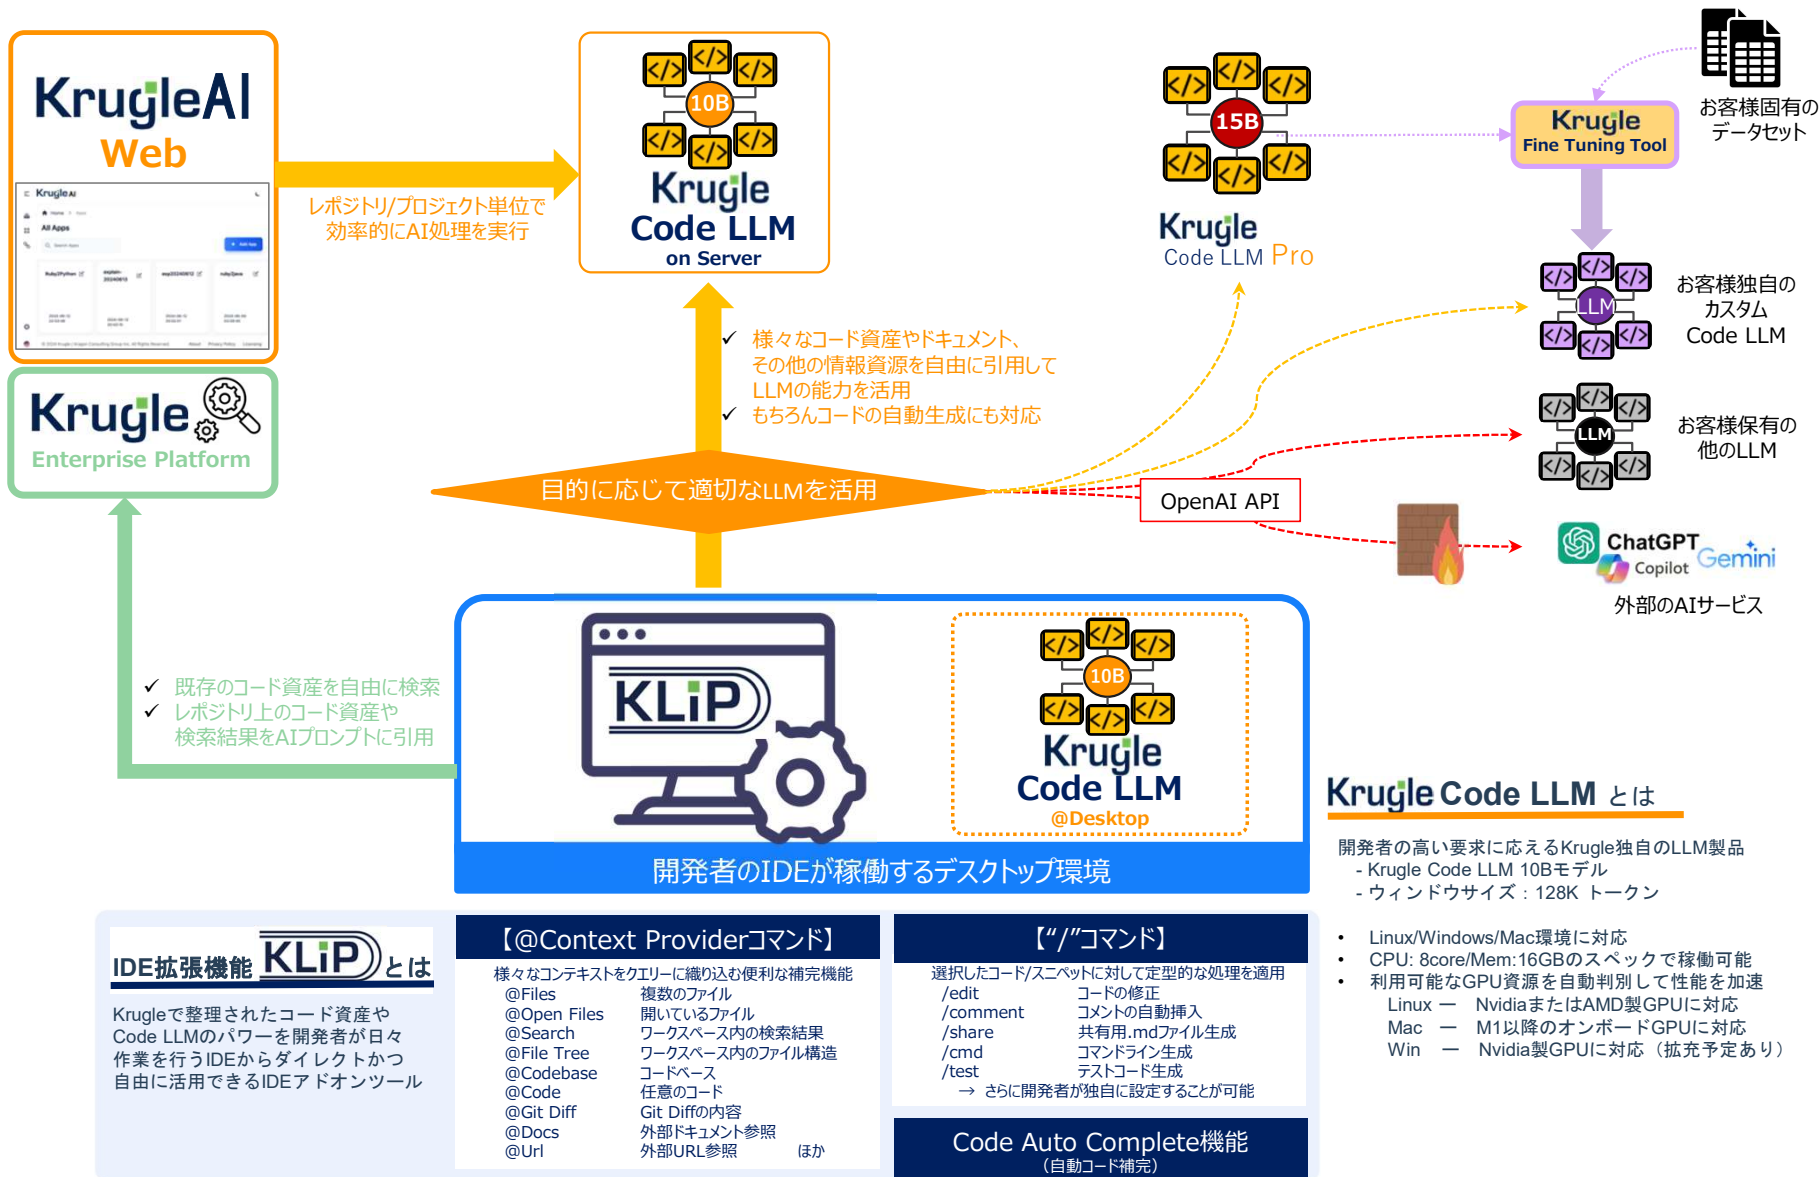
KrugleAI Web

Krugle Enterprise Platform

レポジトリ/プロジェクト単位で効率的にAI処理を実行

10B
Krugle Code LLM on Server

15B
Krugle Code LLM Pro

お客様固有のデータセット

Krugle Fine Tuning Tool

LLM
お客様独自のカスタム Code LLM

LLM
お客様保有の他のLLM

✓ 様々なコード資産やドキュメント、その他の情報資源を自由に引用してLLMの能力を活用
✓ もちろんコードの自動生成にも対応

目的に応じて適切なLLMを活用

OpenAI API

ChatGPT Copilot Gemini
外部のAIサービス

✓ 既存のコード資産を自由に検索
✓ レポジトリ上のコード資産や検索結果をAIプロンプトに引用

KLiP

10B
Krugle Code LLM @Desktop

開発者のIDEが稼働するデスクトップ環境

Krugle Code LLM とは

開発者の高い要求に応えるKrugle独自のLLM製品
- Krugle Code LLM 10Bモデル
- ウィンドウサイズ：128K トークン

• Linux/Windows/Mac環境に対応
• CPU: 8core/Mem:16GBのスペックで稼働可能
• 利用可能なGPU資源を自動判別して性能を加速
Linux — NvidiaまたはAMD製GPUに対応
Mac — M1以降のオンボードGPUに対応
Win — Nvidia製GPUに対応（拡充予定あり）

IDE拡張機能 KLiP とは

Krugleで整理されたコード資産やCode LLMのパワーを開発者が日々作業を行うIDEからダイレクトかつ自由に活用できるIDEアドオンツール

【@Context Providerコマンド】
様々なコンテキストをクエリーに織り込む便利な補完機能
@Files 複数のファイル
@Open Files 開いているファイル
@Search ワークスペース内の検索結果
@File Tree ワークスペース内のファイル構造
@Codebase コードベース
@Code 任意のコード
@Git Diff Git Diffの内容
@Docs 外部ドキュメント参照
@Url 外部URL参照 ほか

【“/”コマンド】
選択したコード/スニペットに対して定型的な処理を適用
/edit コードの修正
/comment コメントの自動挿入
/share 共有用.mdファイル生成
/cmd コマンドライン生成
/test テストコード生成
→ さらに開発者が独自に設定することが可能

Code Auto Complete機能
（自動コード補完）